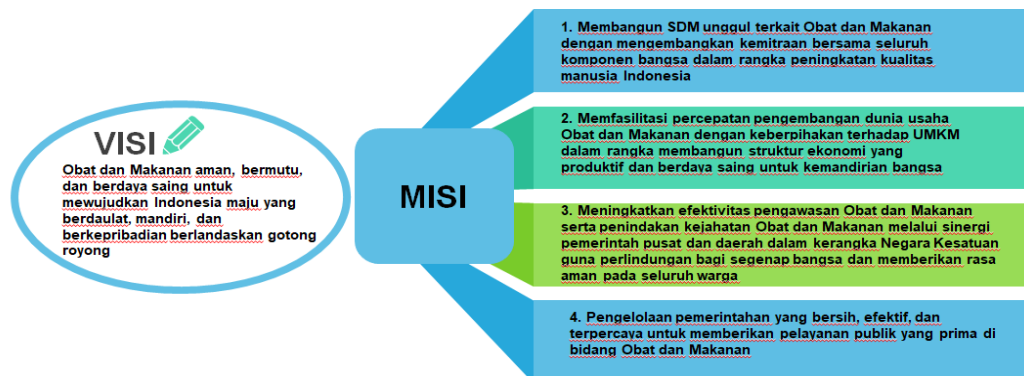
VISI

Obat dan Makanan aman, bermutu, dan berdaya saing untuk mewujudkan Indonesia maju yang berdaulat, mandiri, dan berkepribadian berlandaskan gotong royong

MISI

1. Membangun SDM unggul terkait Obat dan Makanan dengan mengembangkan kemitraan bersama seluruh komponen bangsa dalam rangka peningkatan kualitas manusia Indonesia

2. Memfasilitasi percepatan pengembangan dunia usaha Obat dan Makanan dengan keberpihakan terhadap UMKM dalam rangka membangun struktur ekonomi yang produktif dan berdaya saing untuk kemandirian bangsa

3. Meningkatkan efektivitas pengawasan Obat dan Makanan serta penindakan kejahatan Obat dan Makanan melalui sinergi pemerintah pusat dan daerah dalam kerangka Negara Kesatuan guna perlindungan bagi segenap bangsa dan memberikan rasa aman pada seluruh warga

4. Pengelolaan pemerintahan yang bersih, efektif, dan terpercaya untuk memberikan pelayanan publik yang prima di bidang Obat dan Makanan